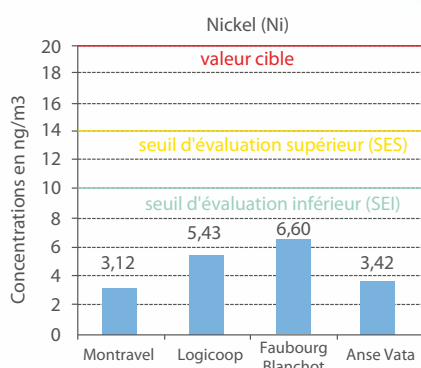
Nickel (Ni)

20
18
16
14
12
10
8
6
4
2
0

valeur cible

seuil d'évaluation supérieur (SES)

seuil d'évaluation inférieur (SEI)

Concentrations en ng/m3

3,12
5,43
6,60
3,42

Montravel
Logicoop
Faubourg Blanchot
Anse Vata